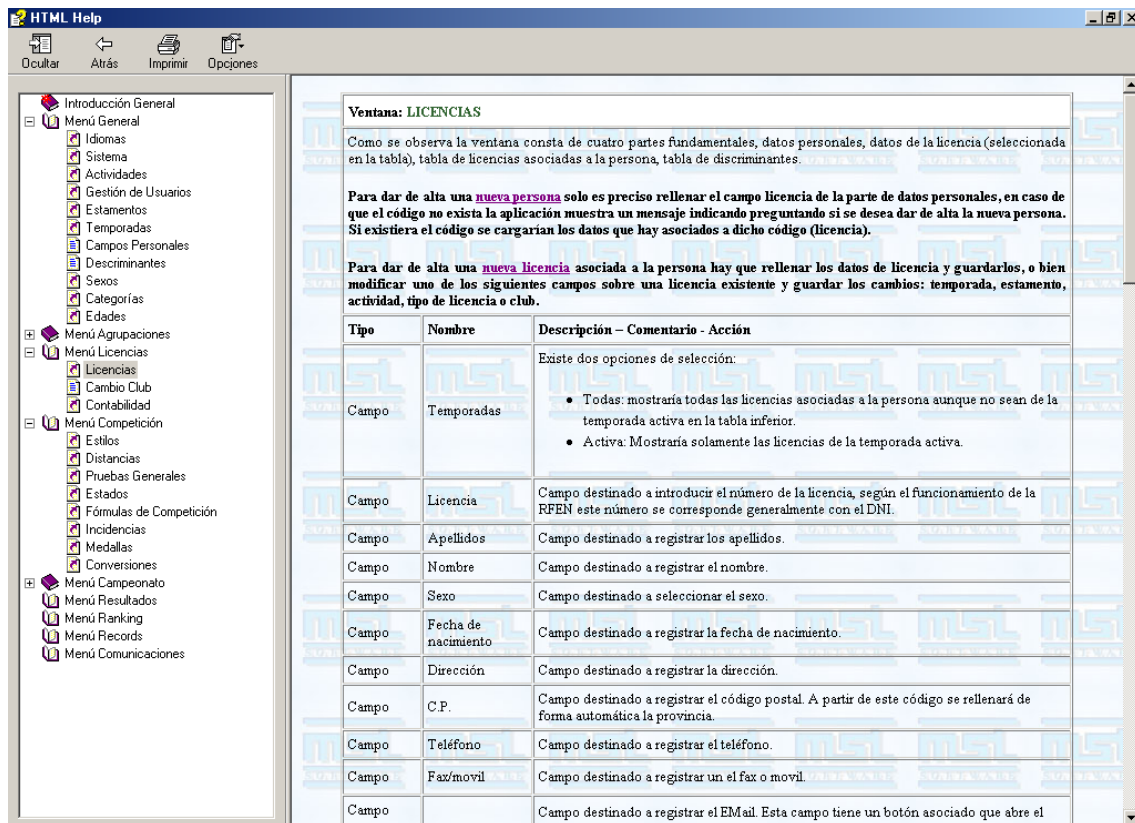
HTML Help

Ocultar Atrás Imprimir Opciones

Introducción General
Menú General
Idiomas
Sistema
Actividades
Gestión de Usuarios
Estamentos
Temporadas
Campos Personales
Descriminantes
Sexos
Categorías
Edades
Menú Agrupaciones
Menú Licencias
Licencias
Cambio Club
Contabilidad
Menú Competición
Estilos
Distancias
Pruebas Generales
Estados
Fórmulas de Competición
Incidencias
Medallas
Conversiones
Menú Campeonato
Menú Resultados
Menú Ranking
Menú Records
Menú Comunicaciones

Ventana: LICENCIAS

Como se observa la ventana consta de cuatro partes fundamentales, datos personales, datos de la licencia (seleccionada en la tabla), tabla de licencias asociadas a la persona, tabla de discriminantes.

Para dar de alta una nueva persona solo es preciso rellenar el campo licencia de la parte de datos personales, en caso de que el código no exista la aplicación muestra un mensaje indicando preguntando si se desea dar de alta la nueva persona. Si existiera el código se cargarían los datos que hay asociados a dicho código (licencia).

Para dar de alta una nueva licencia asociada a la persona hay que rellenar los datos de licencia y guardarlos, o bien modificar uno de los siguientes campos sobre una licencia existente y guardar los cambios: temporada, estamento, actividad, tipo de licencia o club.

| Tipo | Nombre | Descripción – Comentario - Acción |
|---|---|---|
| Campo | Temporadas | Existe dos opciones de selección:<br>• Todas: mostraría todas las licencias asociadas a la persona aunque no sean de la temporada activa en la tabla inferior.<br>• Activa: Mostraría solamente las licencias de la temporada activa. |
| Campo | Licencia | Campo destinado a introducir el número de la licencia, según el funcionamiento de la RFEN este número se corresponde generalmente con el DNI. |
| Campo | Apellidos | Campo destinado a registrar los apellidos. |
| Campo | Nombre | Campo destinado a registrar el nombre. |
| Campo | Sexo | Campo destinado a seleccionar el sexo. |
| Campo | Fecha de nacimiento | Campo destinado a registrar la fecha de nacimiento. |
| Campo | Dirección | Campo destinado a registrar la dirección. |
| Campo | C.P. | Campo destinado a registrar el código postal. A partir de este código se rellenará de forma automática la provincia. |
| Campo | Teléfono | Campo destinado a registrar el teléfono. |
| Campo | Fax/movil | Campo destinado a registrar un el fax o movil. |
| Campo | | Campo destinado a registrar el EMail. Esta campo tiene un botón asociado que abre el |